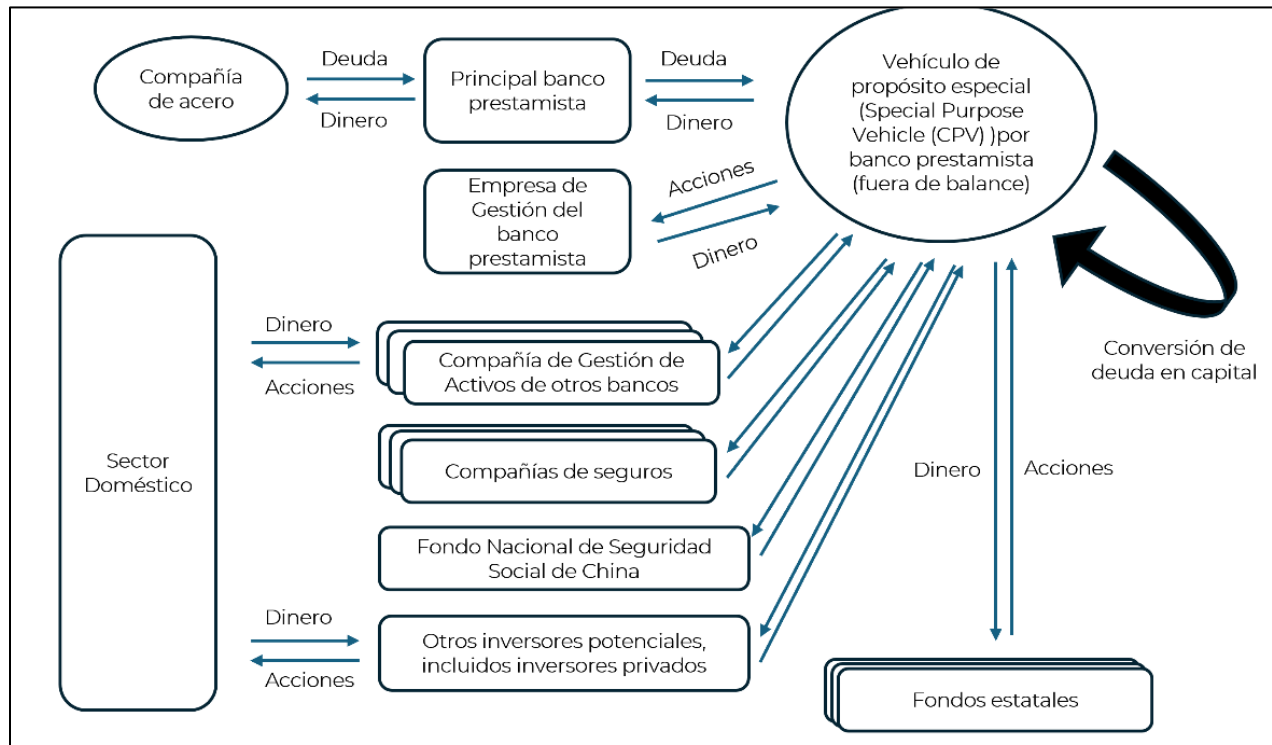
Compañía de acero

Deuda

Dinero

Principal banco prestamista

Deuda

Dinero

Vehículo de propósito especial (Special Purpose Vehicle (CPV) )por banco prestamista (fuera de balance)

Empresa de Gestión del banco prestamista

Acciones

Dinero

Conversión de deuda en capital

Sector Doméstico

Dinero

Acciones

Compañía de Gestión de Activos de otros bancos

Compañías de seguros

Fondo Nacional de Seguridad Social de China

Dinero

Acciones

Otros inversores potenciales, incluidos inversores privados

Dinero

Acciones

Fondos estatales